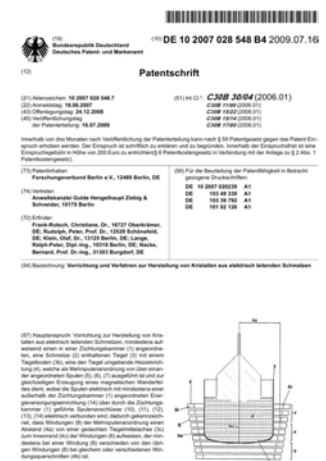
(19) Bundesrepublik Deutschland
Deutsches Patent- und Markenamt

(10) DE 10 2007 028 548 B4 2009.07.16

Patentschrift

(21) Aktenzeichen: 10 2007 028 548.7
(22) Anmeldetag: 18.06.2007
(43) Offenlegungstag: 24.12.2008
(45) Veröffentlichungstag der Patenterteilung: 16.07.2009

(51) Int Cl.⁸: C30B 30/04 (2006.01)
C30B 11/00 (2006.01)
C30B 15/22 (2006.01)
C30B 15/14 (2006.01)
C30B 17/00 (2006.01)

Innerhalb von drei Monaten nach Veröffentlichung der Patenterteilung kann nach § 59 Patentgesetz gegen das Patent Einspruch erhoben werden. Der Einspruch ist schriftlich zu erklären und zu begründen. Innerhalb der Einspruchsfrist ist eine Einspruchsgebühr in Höhe von 200 Euro zu entrichten(§ 6 Patentkostengesetz in Verbindung mit der Anlage zu § 2 Abs. 1 Patentkostengesetz).

(73) Patentinhaber:
Forschungsverbund Berlin e.V., 12489 Berlin, DE

(74) Vertreter:
Anwaltskanzlei Gulde Hengelhaupt Ziebig & Schneider, 10179 Berlin

(72) Erfinder:
Frank-Rotsch, Christiane, Dr., 16727 Oberkrämer, DE; Rudolph, Peter, Prof. Dr., 12529 Schönefeld, DE; Klein, Olaf, Dr., 13125 Berlin, DE; Lange, Ralph-Peter, Dipl.-Ing., 10315 Berlin, DE; Nacke, Bernard, Prof. Dr.-Ing., 31303 Burgdorf, DE

(56) Für die Beurteilung der Patentfähigkeit in Betracht gezogene Druckschriften:
DE 10 2007 020239 A1
DE 103 49 339 A1
DE 103 39 792 A1
DE 101 02 126 A1

(54) Bezeichnung: Vorrichtung und Verfahren zur Herstellung von Kristallen aus elektrisch leitenden Schmelzen

(57) Hauptanspruch: Vorrichtung zur Herstellung von Kristallen aus elektrisch leitenden Schmelzen, mindestens aufweisend einen in einer Züchtungskammer (1) angeordneten, eine Schmelze (2) enthaltenen Tiegel (3) mit einem Tiegelboden (3b), eine den Tiegel umgebende Heizeinrichtung (4), welche als Mehrspulenanordnung von übereinander angeordneten Spulen (5), (6), (7) ausgebildet ist und zur gleichzeitigen Erzeugung eines magnetischen Wanderfeldes dient, wobei die Spulen elektrisch mit mindestens einer außerhalb der Züchtungskammer (1) angeordneten Energieversorgungseinrichtung (14) über durch die Züchtungskammer (1) geführte Spulenanschlüsse (10), (11), (12), (13), (14) elektrisch verbunden sind, dadurch gekennzeichnet, dass Windungen (8) der Mehrspulenanordnung einen Abstand (4a) von einer gedachten Tiegelmittelachse (3c) zum Innenrand (4c) der Windungen (8) aufweisen, der mindestens bei einer Windung (8) verschieden von den übrigen Windungen (8) bei gleichem oder verschiedenen Windungsquerschnitten (4b) ist.